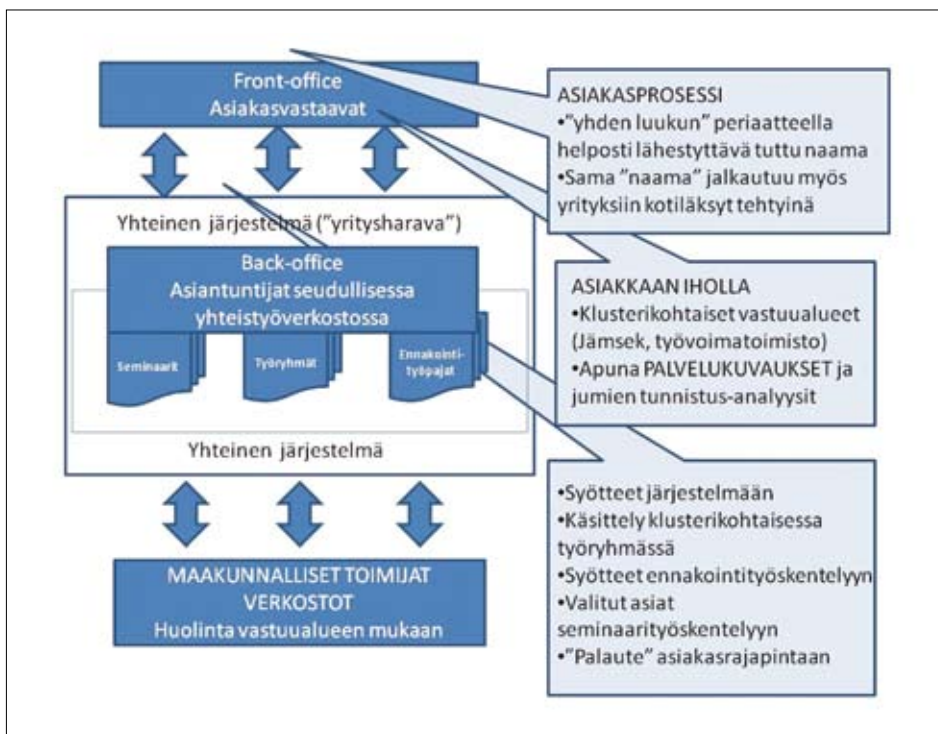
Front-office
Asiakasvastaavat

ASIAKASPROSESSI
•"yhden luukun" periaatteella helposti lähestyttävä tuttu naama
•Sama "naama" jalkautuu myös yrityksiin kotiläksyt tehtyinä

Yhteinen järjestelmä ("yritysharava")

Back-office
Asiantuntijat seudullisessa yhteistyöverkostossa

Seminaarit

Työryhmät

Ennakointityöpajat

ASIAKKAAN IHOLLA
•Klusterikohtaiset vastuualueet (Jämsek, työvoimatoimisto)
•Apuna PALVELUKUVAUKSET ja jumien tunnistus-analyysit

Yhteinen järjestelmä

•Syötteet järjestelmään
•Käsittely klusterikohtaisessa työryhmässä
•Syötteet ennakointityöskentelyyn
•Valitut asiat seminaarityöskentelyyn
•"Palaute" asiakasrajapintaan

MAAKUNNALLISET TOIMIJAT
VERKOSTOT
Huolinta vastuualueen mukaan